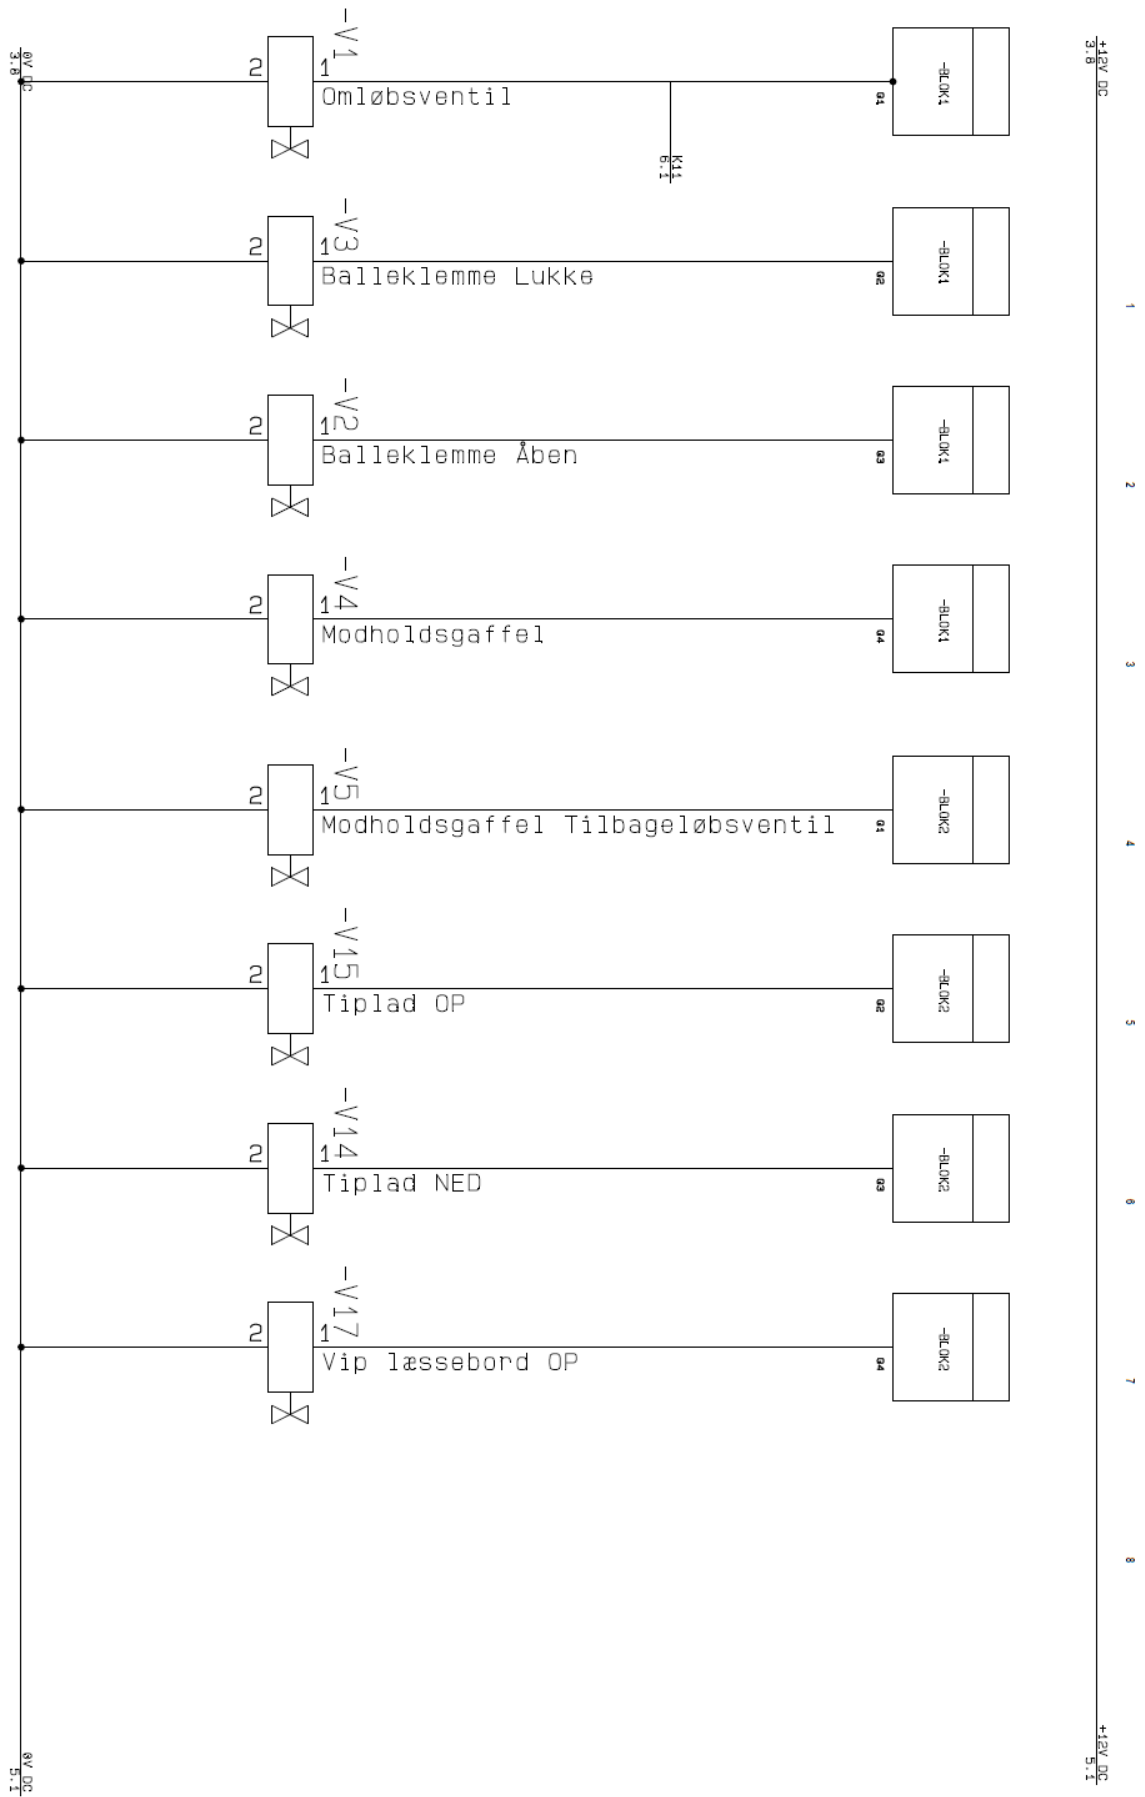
0V DC
3.8

-V1
2
1
Omløbsventil

K11
6.1

G1
-BLOK1

+12V DC
3.8

-V3
2
1
Balleklemme Lukke
G2
-BLOK1

1

-V2
2
1
Balleklemme Åben
G3
-BLOK1

2

-V4
2
1
Modholdsgaffel
G4
-BLOK1

3

-V5
2
1
Modholdsgaffel Tilbageløbsventil
G1
-BLOK2

4

-V15
2
1
Tiplad OP
G2
-BLOK2

5

-V14
2
1
Tiplad NED
G3
-BLOK2

6

-V17
2
1
Vip læssebord OP
G4
-BLOK2

7

8

0V DC
5.1

+12V DC
5.1